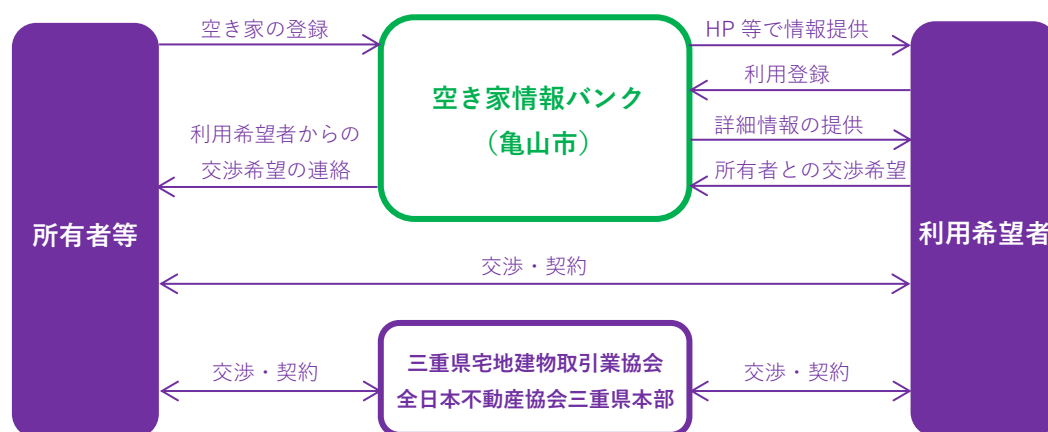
所有者等

空き家の登録

利用希望者からの交渉希望の連絡

空き家情報バンク
（亀山市）

HP 等で情報提供

利用登録

詳細情報の提供

所有者との交渉希望

利用希望者

交渉・契約

交渉・契約

三重県宅地建物取引業協会
全日本不動産協会三重県本部

交渉・契約